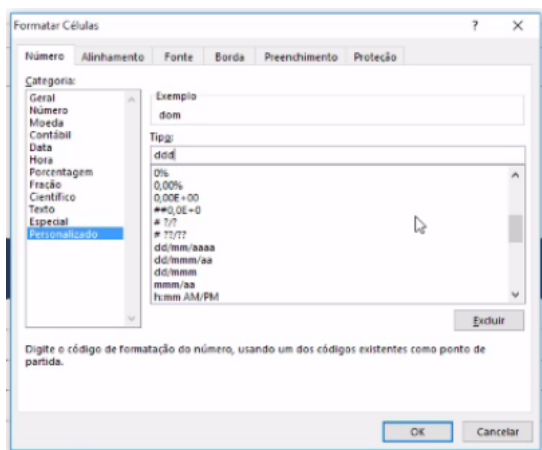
Formatar Células

?

Número Alinhamento Fonte Borda Preenchimento Proteção

Categoria:

Geral
Número
Moeda
Contábil
Data
Hora
Porcentagem
Fração
Científico
Texto
Especial
Personalizado

Exemplo

dom

Tipo:

ddd

0%
0,00%
0,00E+00
##0,0E+0
# ?/?
# ??/??
dd/mm/aaaa
dd/mmm/aa
dd/mmm
mmm/aa
h:mm AM/PM

Excluir

Digite o código de formatação do número, usando um dos códigos existentes como ponto de partida.

OK Cancelar